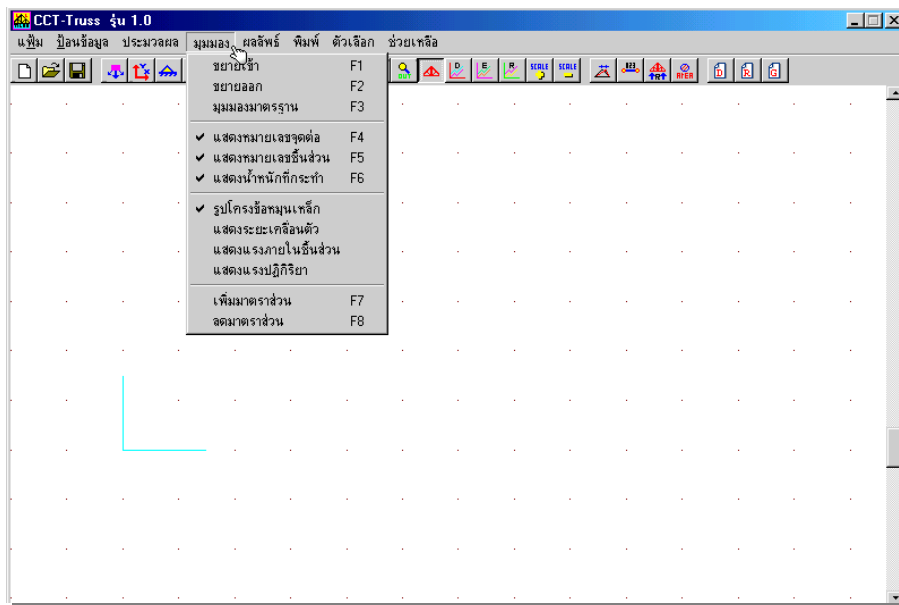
CCT-Truss รุ่น 1.0

แฟ้ม ป้อนข้อมูล ประมวลผล มุมมอง ผลลัพธ์ พิมพ์ ตัวเลือก ช่วยเหลือ

ขยายเข้า F1
ขยายออก F2
มุมมองมาตรฐาน F3

✔ แสดงหมายเลขจุดต่อ F4
✔ แสดงหมายเลขชิ้นส่วน F5
✔ แสดงน้ำหนักที่กระทำ F6

✔ รูปโครงข้อหมุนเหล็ก
แสดงระยะเคลื่อนตัว
แสดงแรงภายในชิ้นส่วน
แสดงแรงปฏิกิริยา

เพิ่มมาตราส่วน F7
ลดมาตราส่วน F8

SCALE SCALE AREA D R G